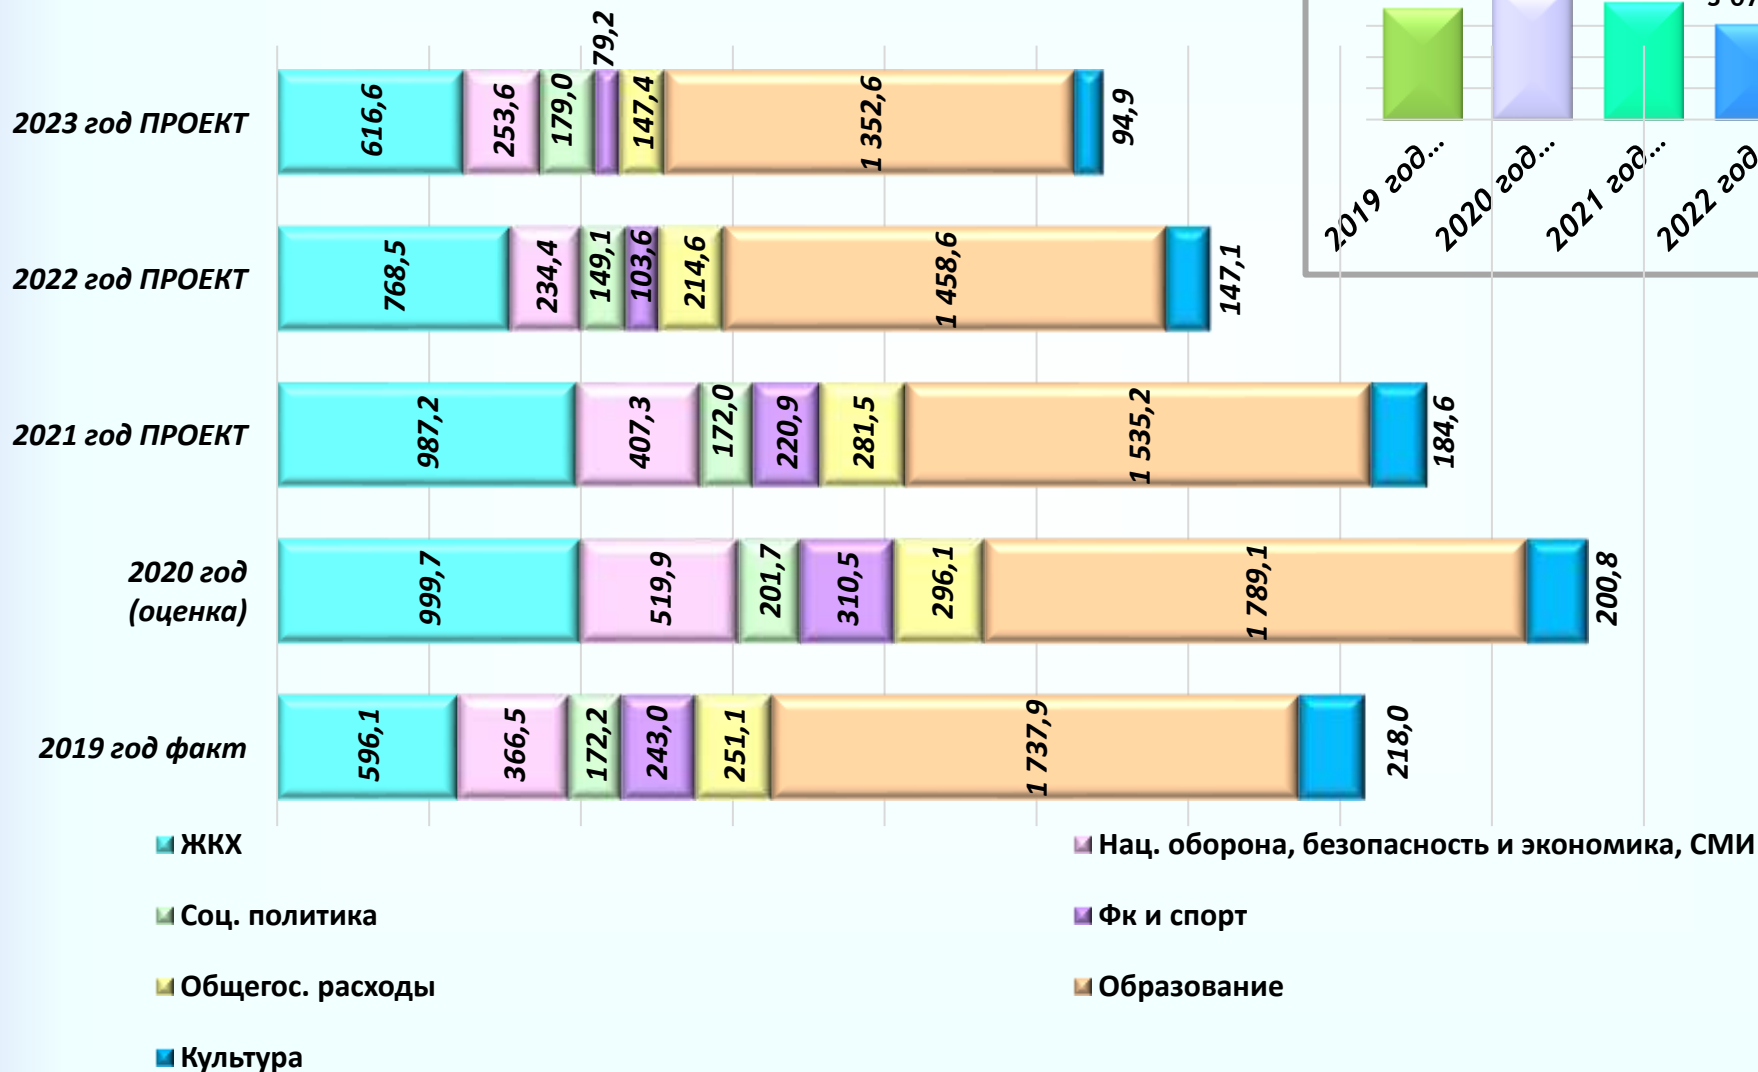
2023 год ПРОЕКТ
616,6
253,6
179,0
79,2
147,4
1 352,6
94,9

2022 год ПРОЕКТ
768,5
234,4
149,1
103,6
214,6
1 458,6
147,1

2021 год ПРОЕКТ
987,2
407,3
172,0
220,9
281,5
1 535,2
184,6

2020 год (оценка)
999,7
519,9
201,7
310,5
296,1
1 789,1
200,8

2019 год факт
596,1
366,5
172,2
243,0
251,1
1 737,9
218,0

2019 год...
2020 год...
2021 год...
2022 год

ЖКХ
Нац. оборона, безопасность и экономика, СМИ
Соц. политика
Фк и спорт
Общегос. расходы
Образование
Культура